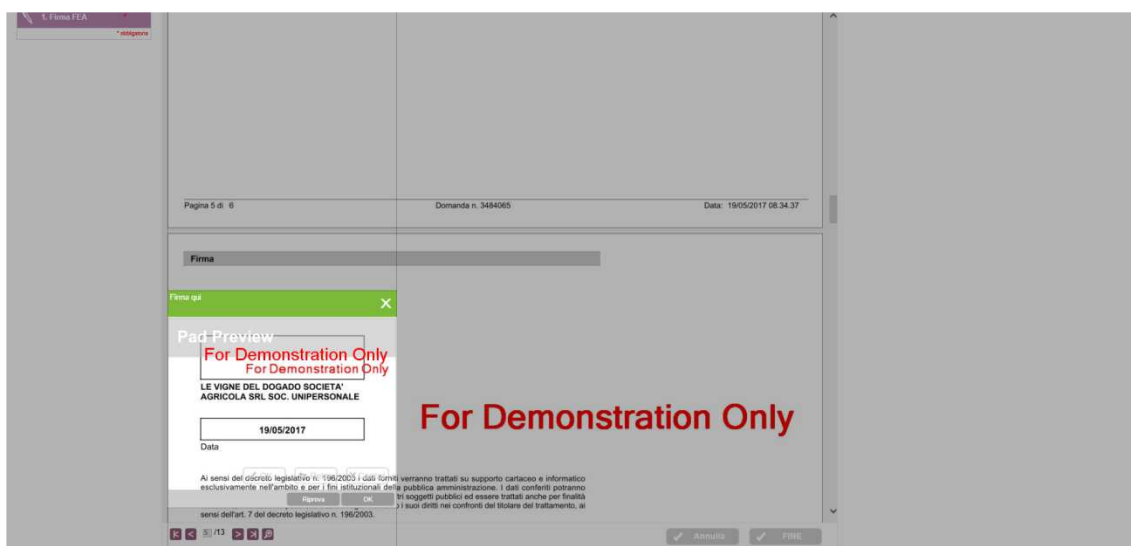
1. Firma FEA
* obbligatorio

Pagina 5 di 6

Domanda n. 3484065

Data: 19/05/2017 08.34.37

Firma

Firma qui

Pad Preview

For Demonstration Only
For Demonstration Only

LE VIGNE DEL DOGADO SOCIETA' AGRICOLA SRL SOC. UNIPERSONALE

19/05/2017
Data

For Demonstration Only

Ai sensi del decreto legislativo n. 196/2003 i dati forniti verranno trattati su supporto cartaceo e informatico esclusivamente nell'ambito e per i fini istituzionali della pubblica amministrazione. I dati conferiti potranno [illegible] tri soggetti pubblici ed essere trattati anche per finalità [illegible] i suoi diritti nei confronti del titolare del trattamento, ai sensi dell'art. 7 del decreto legislativo n. 196/2003.

Riprova
OK

5 /13

Annulla
FINE